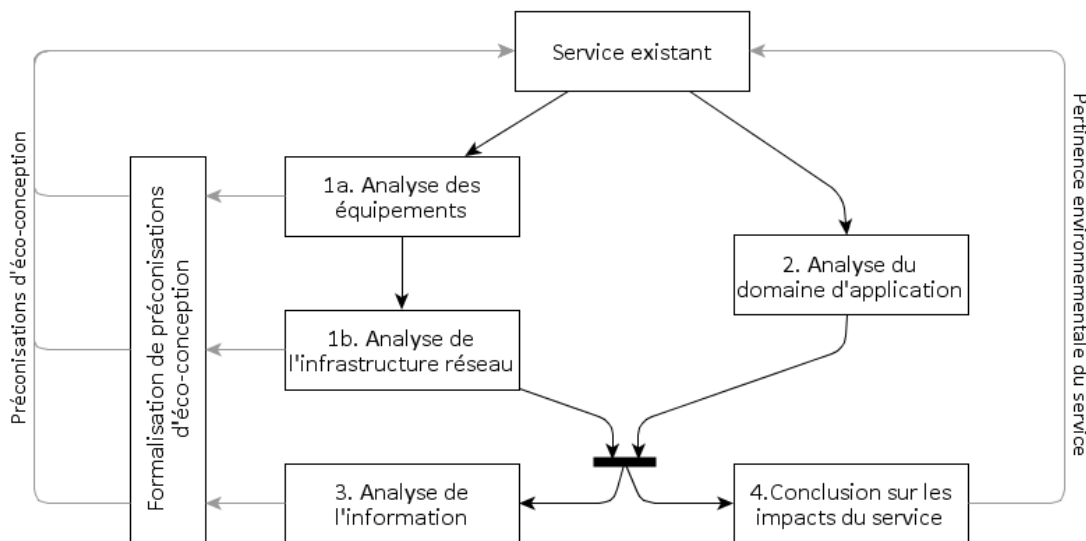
Service existant

Préconisations d'éco-conception

Formalisation de préconisations d'éco-conception

1a. Analyse des équipements

1b. Analyse de l'infrastructure réseau

2. Analyse du domaine d'application

3. Analyse de l'information

4.Conclusion sur les impacts du service

Pertinence environnementale du service